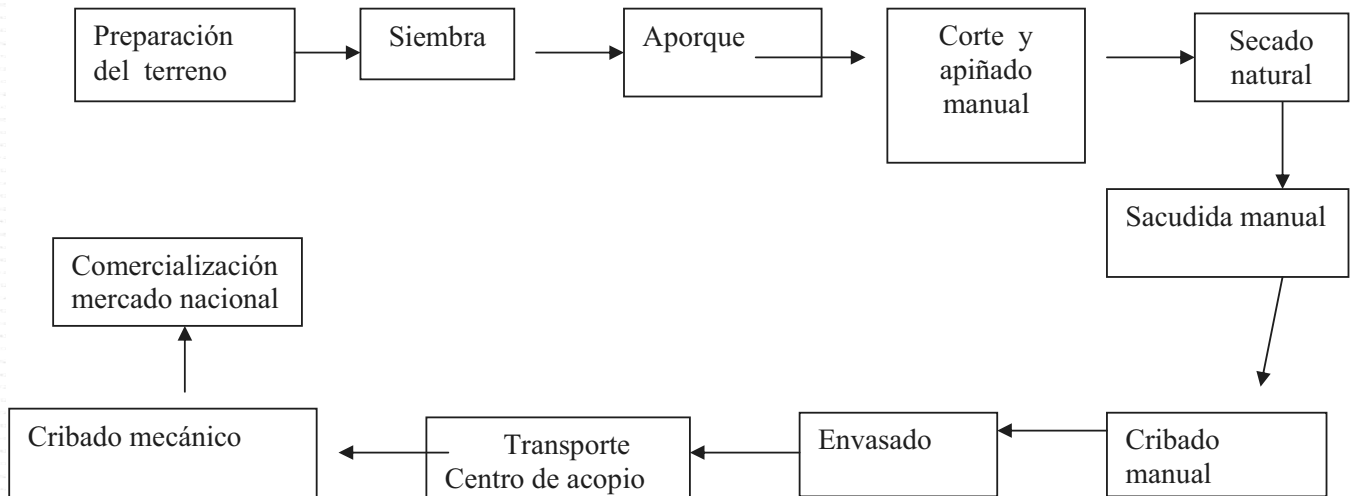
Preparación del terreno

Siembra

Aporque

Corte y apiñado manual

Secado natural

Sacudida manual

Cribado manual

Envasado

Transporte Centro de acopio

Cribado mecánico

Comercialización mercado nacional